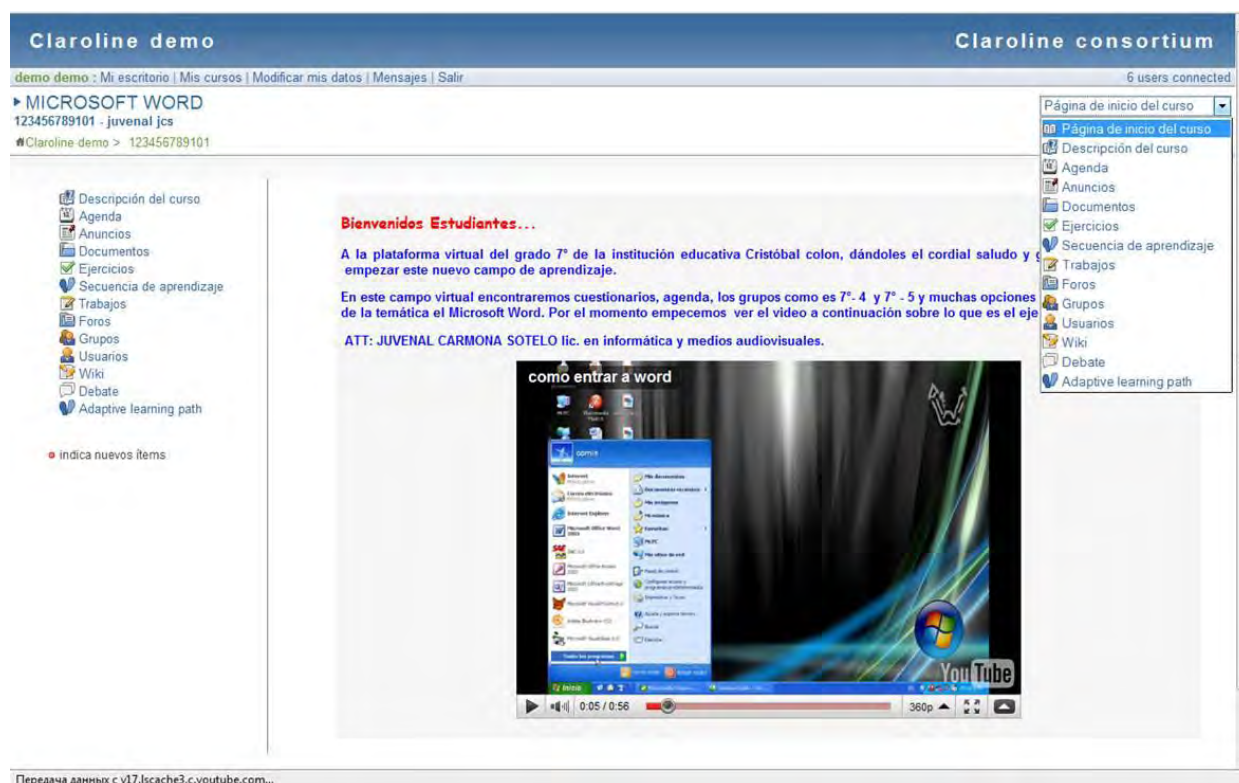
Claroline demo

Claroline consortium

demo demo : Mi escritorio | Mis cursos | Modificar mis datos | Mensajes | Salir

6 users connected

▸ MICROSOFT WORD
123456789101 - juvenal jcs
Claroline demo > 123456789101

Página de inicio del curso

Página de inicio del curso
Descripción del curso
Agenda
Anuncios
Documentos
Ejercicios
Secuencia de aprendizaje
Trabajos
Foros
Grupos
Usuarios
Wiki
Debate
Adaptive learning path

Descripción del curso
Agenda
Anuncios
Documentos
Ejercicios
Secuencia de aprendizaje
Trabajos
Foros
Grupos
Usuarios
Wiki
Debate
Adaptive learning path

indica nuevos ítems

Bienvenidos Estudiantes...

A la plataforma virtual del grado 7° de la institución educativa Cristóbal colon, dándoles el cordial saludo y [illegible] empezar este nuevo campo de aprendizaje.

En este campo virtual encontraremos cuestionarios, agenda, los grupos como es 7°- 4 y 7° - 5 y muchas opciones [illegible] de la temática el Microsoft Word. Por el momento empecemos ver el video a continuación sobre lo que es el eje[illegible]

ATT: JUVENAL CARMONA SOTELO lic. en informática y medios audiovisuales.

como entrar a word

YouTube

0:05 / 0:56

360p

Передача данных с v17.lscache3.c.youtube.com...